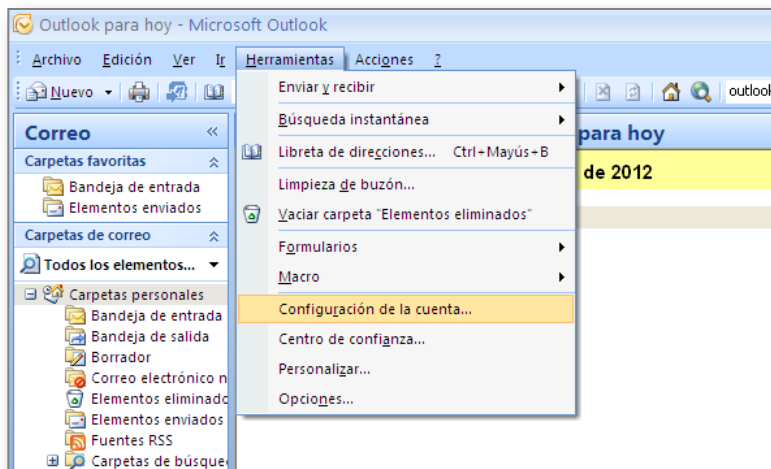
Outlook para hoy - Microsoft Outlook

Archivo Edición Ver Ir Herramientas Acciones ?

Nuevo

outlook

Correo

Carpetas favoritas

Bandeja de entrada

Elementos enviados

Carpetas de correo

Todos los elementos...

Carpetas personales

Bandeja de entrada

Bandeja de salida

Borrador

Correo electrónico n

Elementos eliminad

Elementos enviados

Fuentes RSS

Carpetas de búsque

para hoy

de 2012

Enviar y recibir

Búsqueda instantánea

Libreta de direcciones... Ctrl+Mayús+B

Limpieza de buzón...

Vaciar carpeta "Elementos eliminados"

Formularios

Macro

Configuración de la cuenta...

Centro de confianza...

Personalizar...

Opciones...